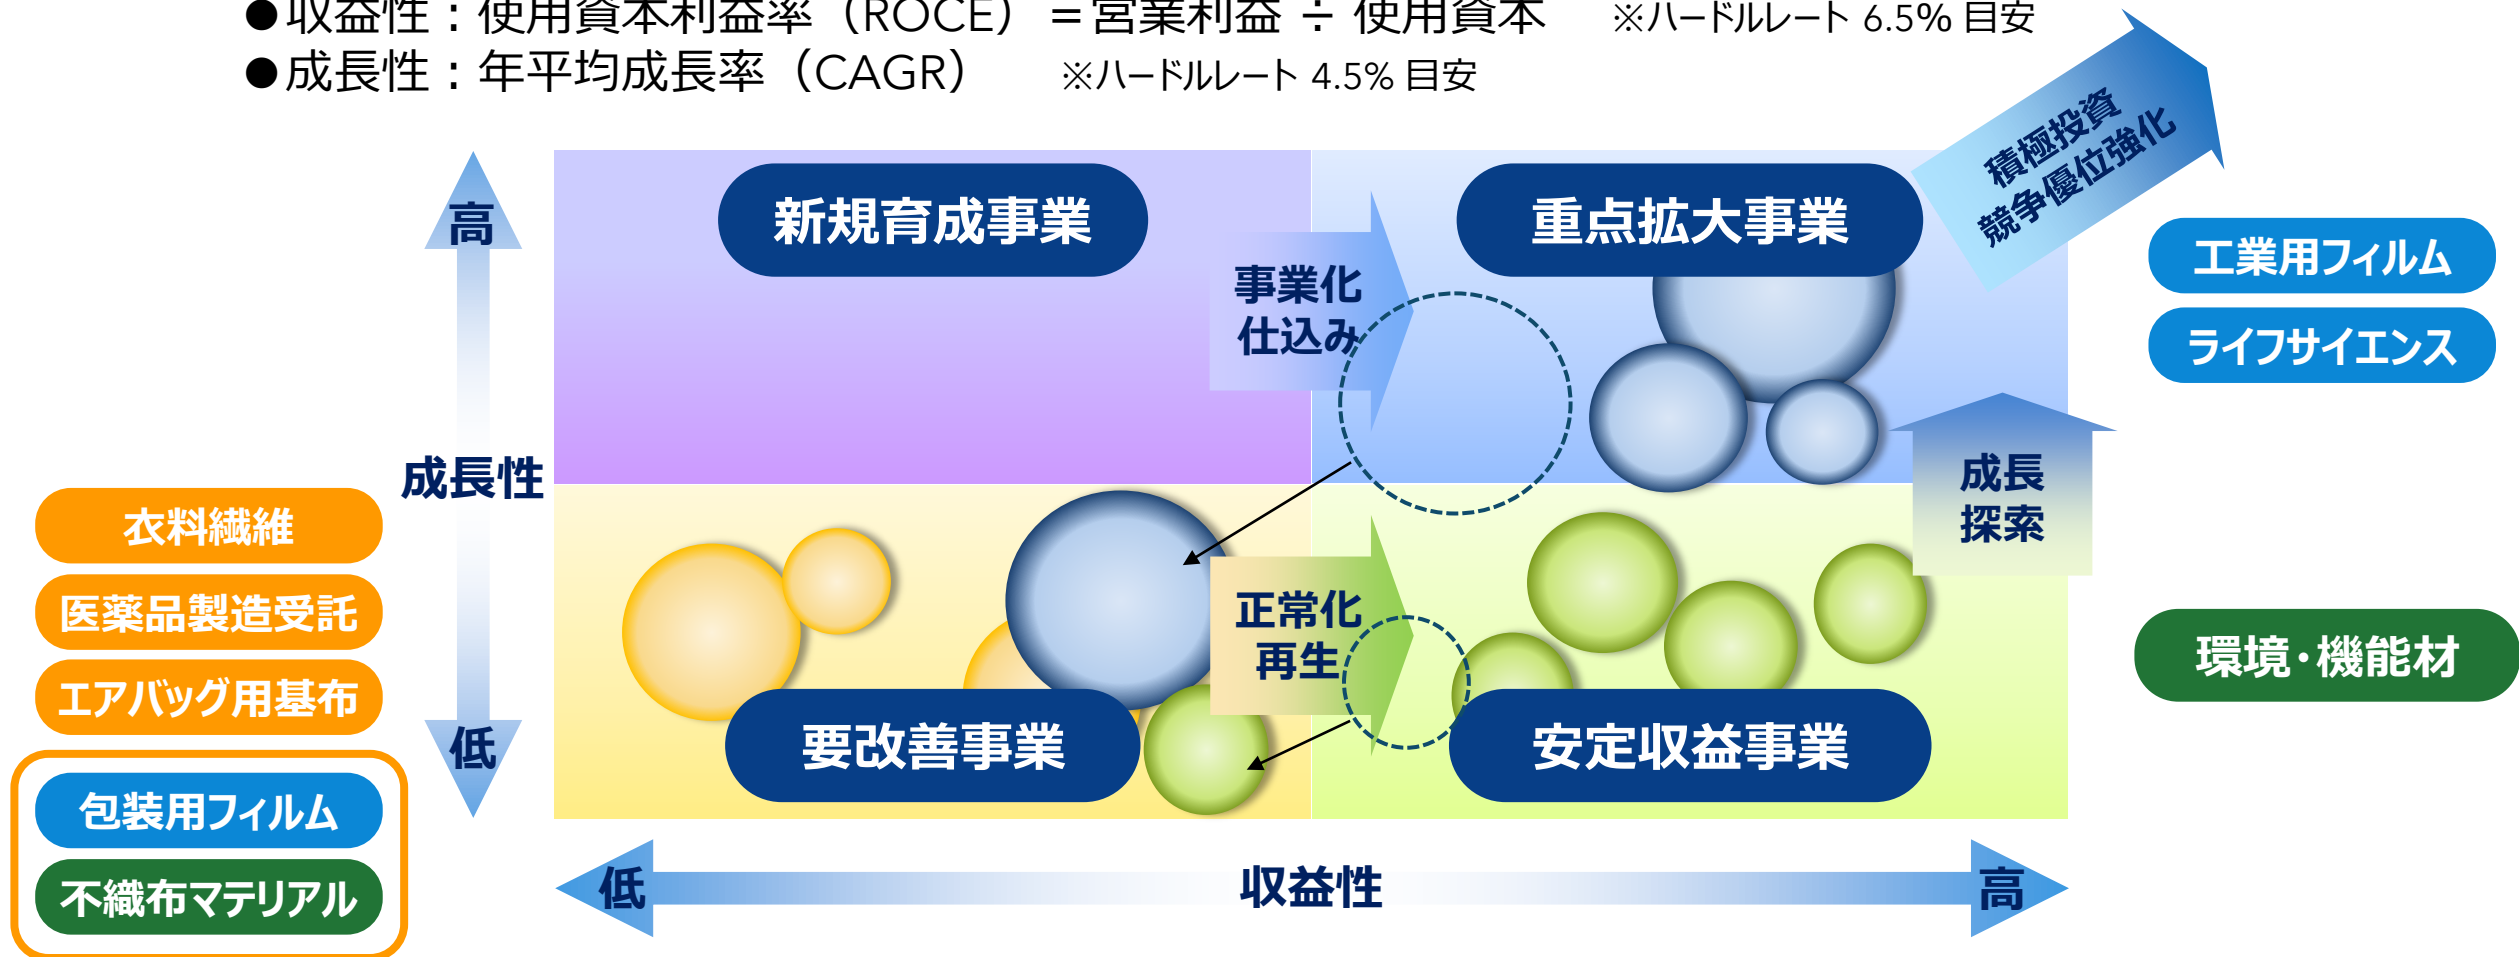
●収益性：使用資本利益率（ROCE）＝営業利益 ÷ 使用資本　※ハードルレート 6.5% 目安
●成長性：年平均成長率（CAGR）　※ハードルレート 4.5% 目安

積極投資
競争優位強化

高
成長性
低

新規育成事業
事業化
仕込み
重点拡大事業
工業用フィルム
ライフサイエンス
成長
探索
正常化
再生
要改善事業
安定収益事業
環境・機能材

衣料繊維
医薬品製造受託
エアバッグ用基布
包装用フィルム
不織布マテリアル

低
収益性
高